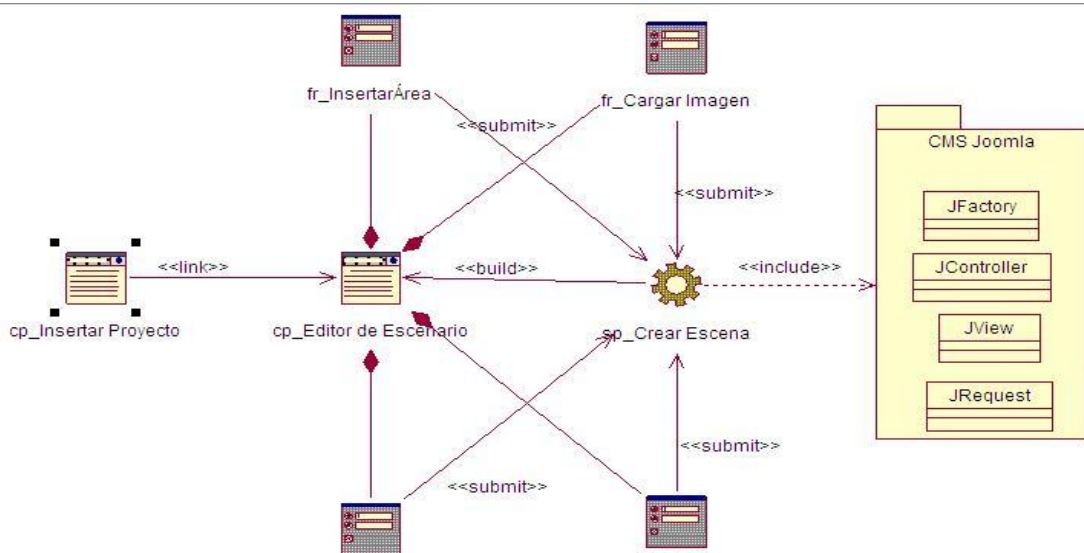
fr_InsertarÁrea

fr_Cargar Imagen

<<submit>>

<<submit>>

CMS Joomla

JFactory

JController

JView

JRequest

<<link>>

<<build>>

<<include>>

cp_Insertar Proyecto

cp_Editor de Escenario

sp_Crear Escena

<<submit>>

<<submit>>